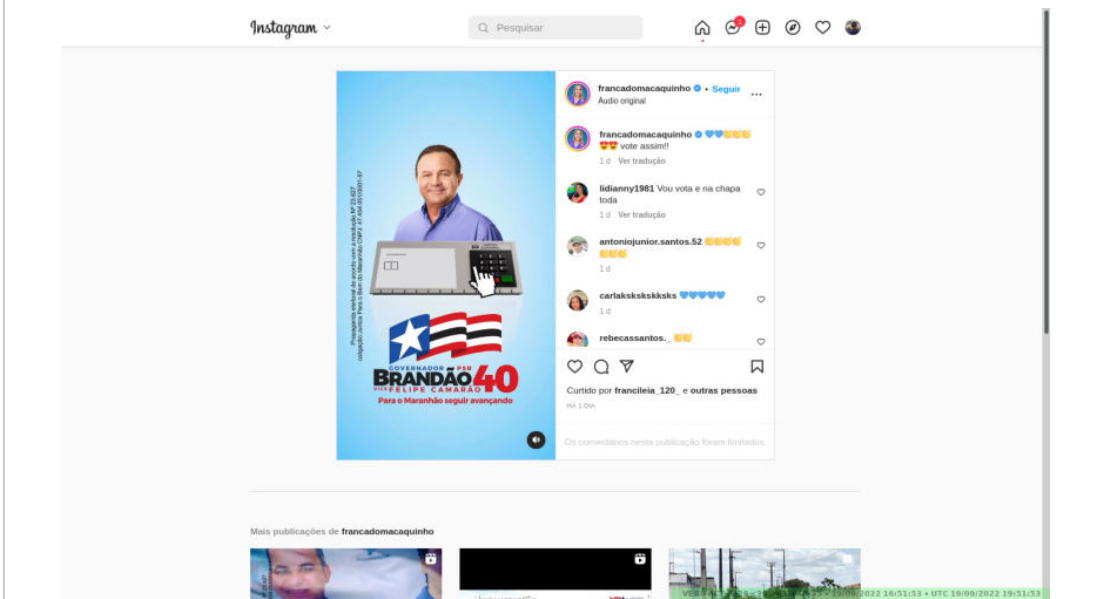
Instagram

Pesquisar

1

francadomacaquinho • Seguir
Áudio original

francadomacaquinho 💙💙👏👏👏 😍😍 vote assim!!
1 d Ver tradução

lidianny1981 Vou vota e na chapa toda
1 d Ver tradução

antoniojunior.santos.52 👏👏👏👏👏👏👏
1 d

carlaksksksksks 💙💙💙💙💙
1 d

rebecassantos._ 👏👏

Propaganda eleitoral de acordo com a resolução Nº 23.607 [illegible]

GOVERNADOR PSB
BRANDÃO 40
VICE FELIPE CAMARÃO
Para o Maranhão seguir avançando

Curtido por francileia_120_ e outras pessoas
HÁ 1 DIA

Os comentários nesta publicação foram limitados.

Mais publicações de francadomacaquinho

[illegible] 2022 16:51:53 • UTC 19/09/2022 19:51:53